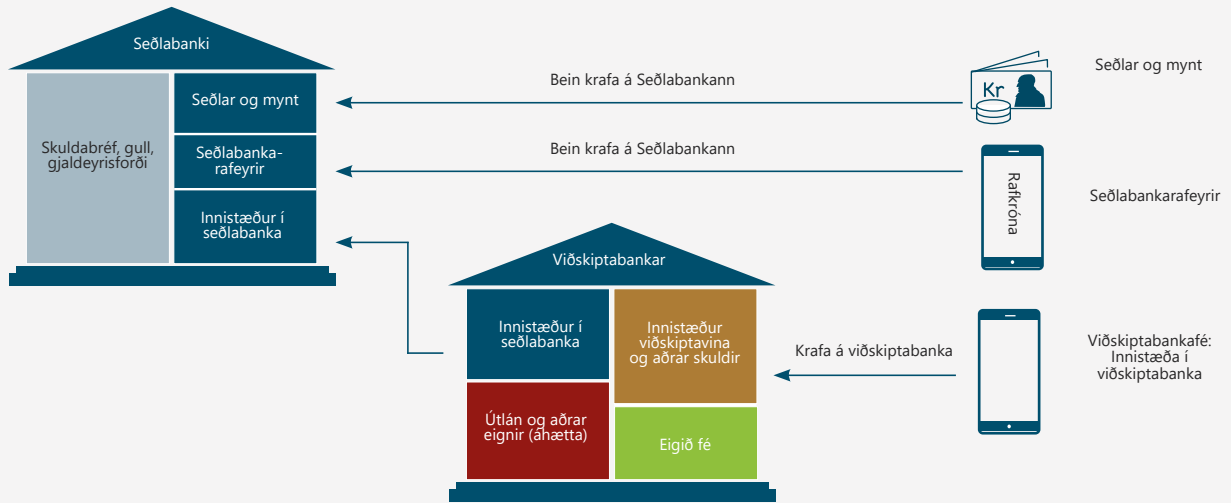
Seðlabanki

Skuldabréf, gull, gjaldeyrisforði

Seðlar og mynt

Seðlabanka-rafeyrir

Innistæður í seðlabanka

Bein krafa á Seðlabankann

Bein krafa á Seðlabankann

Kr

Seðlar og mynt

Rafkróna

Seðlabankarafeyrir

Viðskiptabankar

Innistæður í seðlabanka

Innistæður viðskiptavina og aðrar skuldir

Útlán og aðrar eignir (áhætta)

Eigið fé

Krafa á viðskiptabanka

Viðskiptabankafé: Innistæða í viðskiptabanka